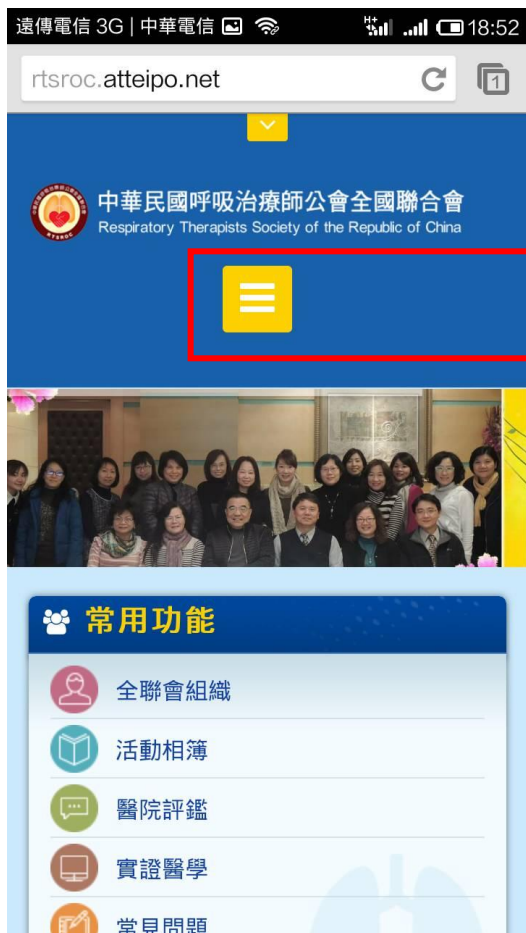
遠傳電信 3G | 中華電信 18:52

rtsroc.atteipo.net

中華民國呼吸治療師公會全國聯合會
Respiratory Therapists Society of the Republic of China

常用功能

全聯會組織

活動相簿

醫院評鑑

實證醫學

常見問題